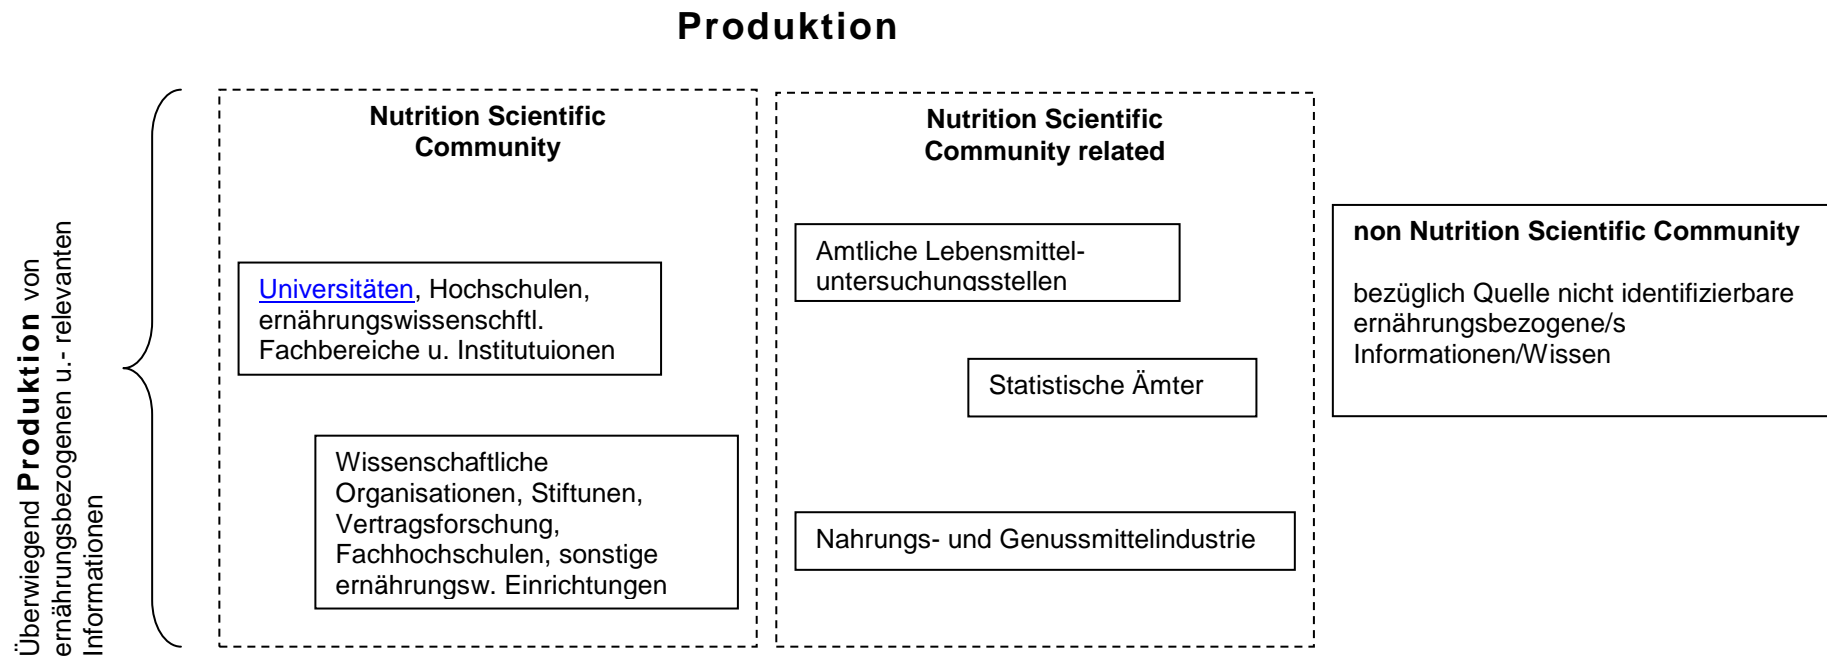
Produktion

Überwiegend **Produktion** von ernährungsbezogenen u.- relevanten Informationen

**Nutrition Scientific Community**

Universitäten, Hochschulen, ernährungswissenschftl. Fachbereiche u. Institutuionen

Wissenschaftliche Organisationen, Stiftunen, Vertragsforschung, Fachhochschulen, sonstige ernährungsw. Einrichtungen

**Nutrition Scientific Community related**

Amtliche Lebensmitteluntersuchungsstellen

Statistische Ämter

Nahrungs- und Genussmittelindustrie

**non Nutrition Scientific Community**

bezüglich Quelle nicht identifizierbare ernährungsbezogene/s Informationen/Wissen